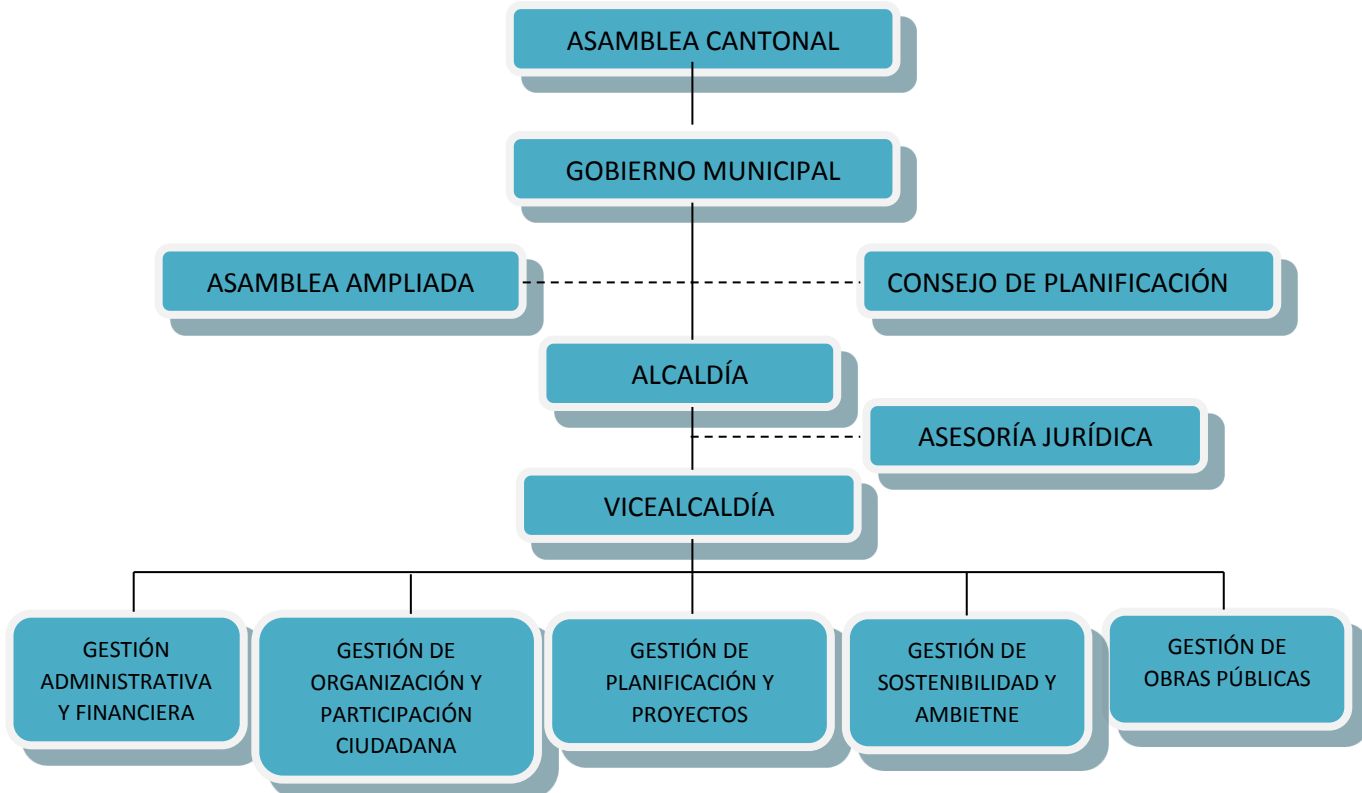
ASAMBLEA CANTONAL

GOBIERNO MUNICIPAL

ASAMBLEA AMPLIADA

CONSEJO DE PLANIFICACIÓN

ALCALDÍA

ASESORÍA JURÍDICA

VICEALCALDÍA

GESTIÓN ADMINISTRATIVA Y FINANCIERA

GESTIÓN DE ORGANIZACIÓN Y PARTICIPACIÓN CIUDADANA

GESTIÓN DE PLANIFICACIÓN Y PROYECTOS

GESTIÓN DE SOSTENIBILIDAD Y AMBIETNE

GESTIÓN DE OBRAS PÚBLICAS